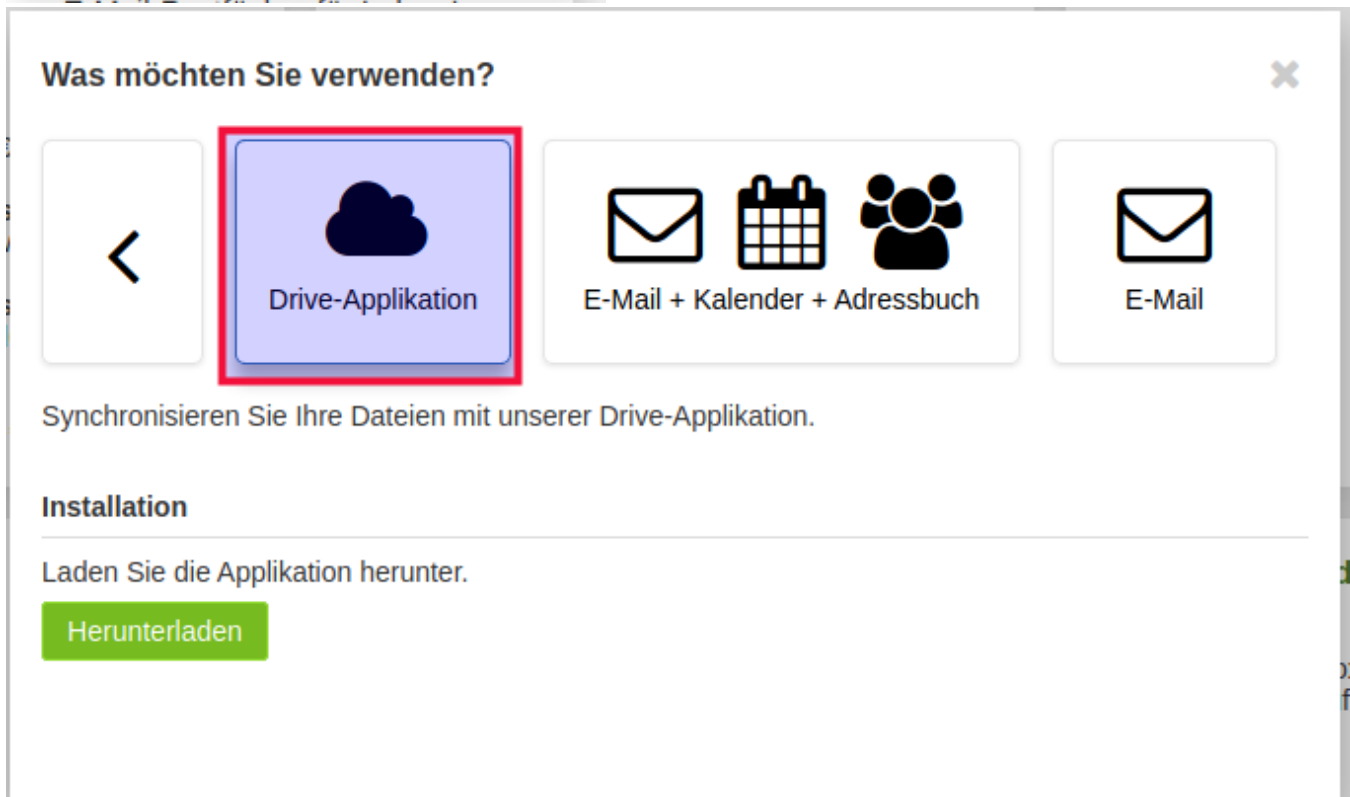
Was möchten Sie verwenden?

Drive-Applikation

E-Mail + Kalender + Adressbuch

E-Mail

Synchronisieren Sie Ihre Dateien mit unserer Drive-Applikation.

Installation

Laden Sie die Applikation herunter.

Herunterladen